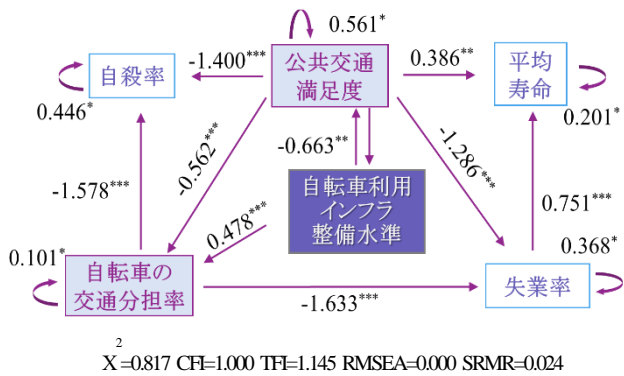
0.561*

-1.400***

公共交通満足度

0.386**

自殺率

平均寿命

0.446*

0.201*

-0.663***

-0.562***

-1.286***

-1.578***

自転車利用インフラ整備水準

0.751***

0.478***

0.368*

0.101*

自転車の交通分担率

-1.633***

失業率

$X^2$=0.817 CFI=1.000 TFI=1.145 RMSEA=0.000 SRMR=0.024